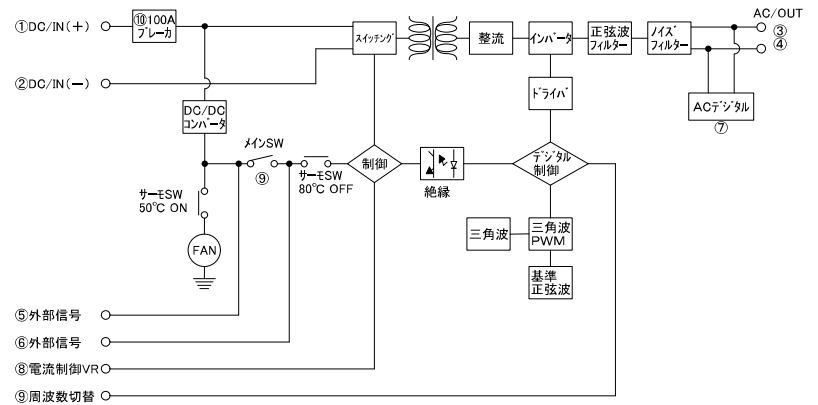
①DC/IN(+)

⑩100A ブレーカ

スイッチング

整流

インバータ

正弦波 フィルター

ノイズ フィルター

AC/OUT
③
④

②DC/IN(−)

DC/DC コンバータ

ドライバ

ACデジタル
⑦

メインSW

⑨

サーモSW 80℃ OFF

制御

絶縁

デジタル 制御

サーモSW 50℃ ON

FAN

三角波

三角波 PWM

基準 正弦波

⑤外部信号

⑥外部信号

⑧電流制御VR

⑨周波数切替